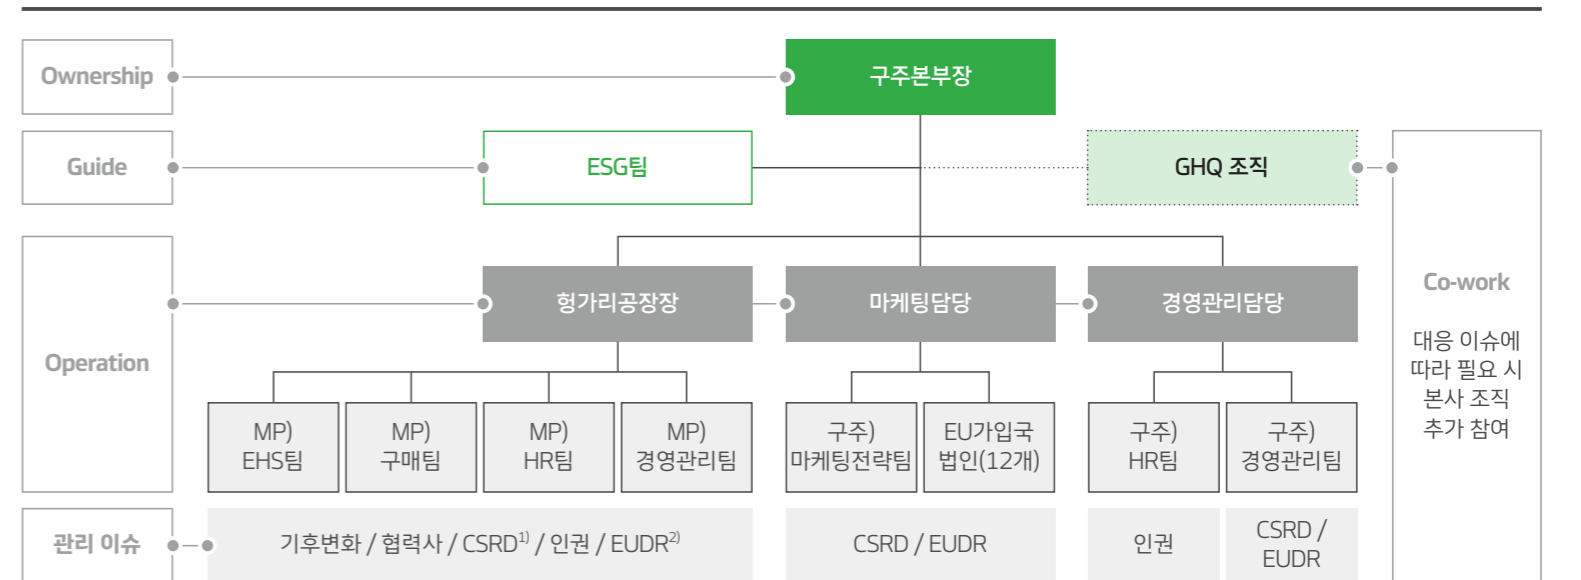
Ownership

구주본부장

Guide

ESG팀

GHQ 조직

Operation

헝가리공장장

마케팅담당

경영관리담당

Co-work

대응 이슈에 따라 필요 시 본사 조직 추가 참여

MP) EHS팀

MP) 구매팀

MP) HR팀

MP) 경영관리팀

구주) 마케팅전략팀

EU가입국 법인(12개)

구주) HR팀

구주) 경영관리팀

관리 이슈

기후변화 / 협력사 / CSRD$^{1)}$ / 인권 / EUDR$^{2)}$

CSRD / EUDR

인권

CSRD / EUDR